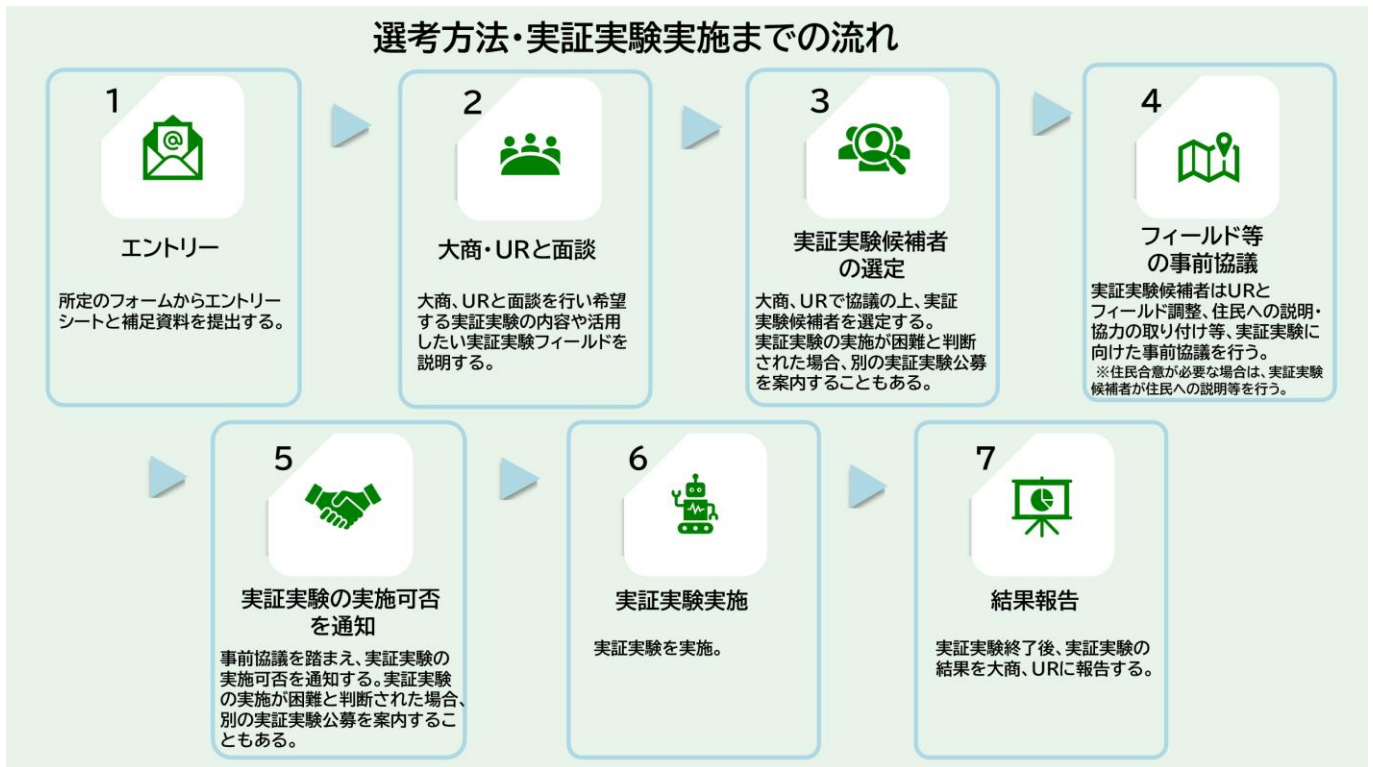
選考方法・実証実験実施までの流れ

1

エントリー

所定のフォームからエントリーシートと補足資料を提出する。

2

大商・URと面談

大商、URと面談を行い希望する実証実験の内容や活用したい実証実験フィールドを説明する。

3

実証実験候補者の選定

大商、URで協議の上、実証実験候補者を選定する。実証実験の実施が困難と判断された場合、別の実証実験公募を案内することもある。

4

フィールド等の事前協議

実証実験候補者はURとフィールド調整、住民への説明・協力の取り付け等、実証実験に向けた事前協議を行う。
※住民合意が必要な場合は、実証実験候補者が住民への説明等を行う。

5

実証実験の実施可否を通知

事前協議を踏まえ、実証実験の実施可否を通知する。実証実験の実施が困難と判断された場合、別の実証実験公募を案内することもある。

6

実証実験実施

実証実験を実施。

7

結果報告

実証実験終了後、実証実験の結果を大商、URに報告する。